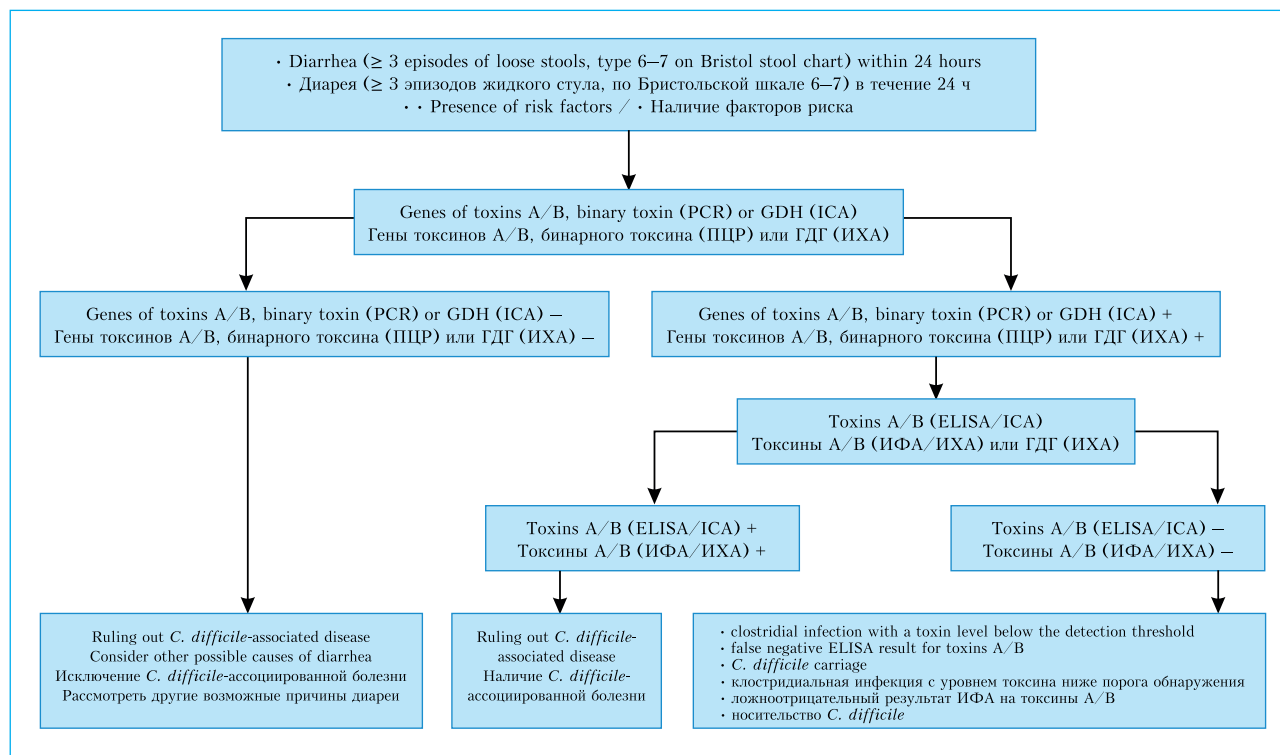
• Diarrhea (≥ 3 episodes of loose stools, type 6–7 on Bristol stool chart) within 24 hours
• Диарея (≥ 3 эпизодов жидкого стула, по Бристольской шкале 6–7) в течение 24 ч
• • Presence of risk factors / • Наличие факторов риска

Genes of toxins A/B, binary toxin (PCR) or GDH (ICA)
Гены токсинов A/B, бинарного токсина (ПЦР) или ГДГ (ИХА)

Genes of toxins A/B, binary toxin (PCR) or GDH (ICA) –
Гены токсинов A/B, бинарного токсина (ПЦР) или ГДГ (ИХА) –

Genes of toxins A/B, binary toxin (PCR) or GDH (ICA) +
Гены токсинов A/B, бинарного токсина (ПЦР) или ГДГ (ИХА) +

Toxins A/B (ELISA/ICA)
Токсины A/B (ИФА/ИХА) или ГДГ (ИХА)

Toxins A/B (ELISA/ICA) +
Токсины A/B (ИФА/ИХА) +

Toxins A/B (ELISA/ICA) –
Токсины A/B (ИФА/ИХА) –

Ruling out C. difficile-associated disease
Consider other possible causes of diarrhea
Исключение C. difficile-ассоциированной болезни
Рассмотреть другие возможные причины диареи

Ruling out C. difficile-associated disease
Наличие C. difficile-ассоциированной болезни

• clostridial infection with a toxin level below the detection threshold
• false negative ELISA result for toxins A/B
• C. difficile carriage
• клостридиальная инфекция с уровнем токсина ниже порога обнаружения
• ложноотрицательный результат ИФА на токсины A/B
• носительство C. difficile